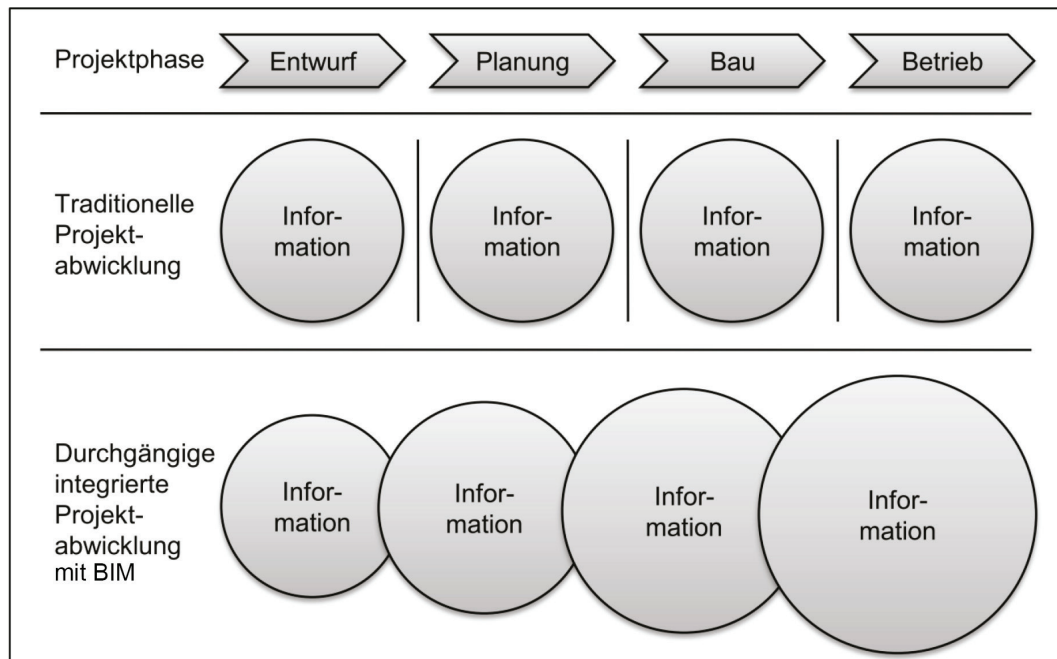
Projektphase

Entwurf

Planung

Bau

Betrieb

Traditionelle Projektabwicklung

Information

Information

Information

Information

Durchgängige integrierte Projektabwicklung mit BIM

Information

Information

Information

Information